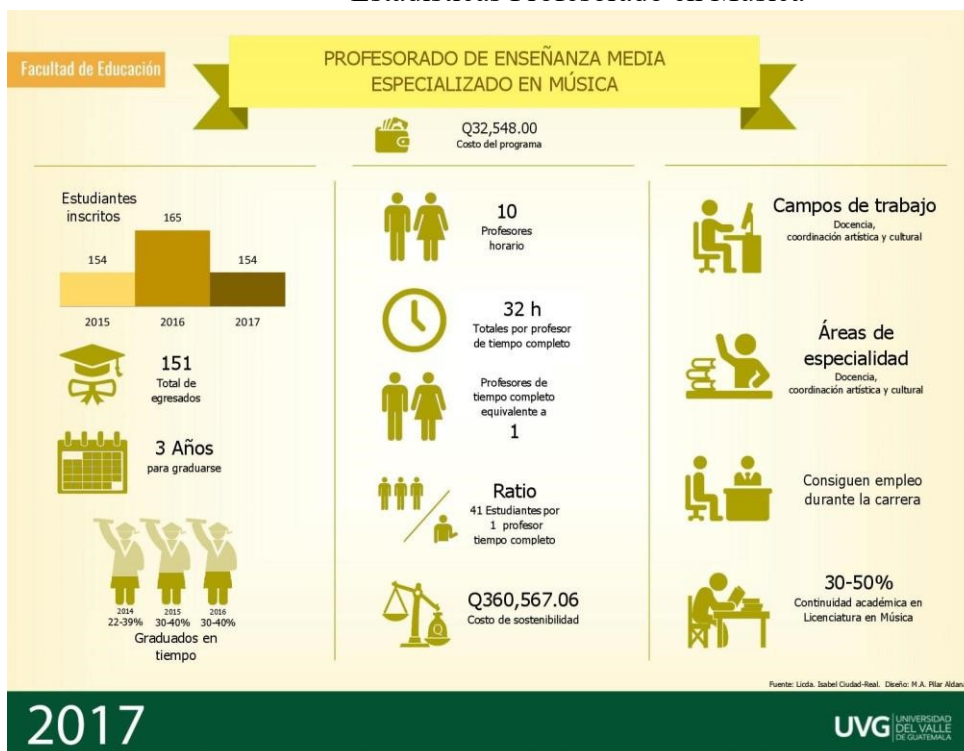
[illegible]

Facultad de Educación

PROFESORADO DE ENSEÑANZA MEDIA ESPECIALIZADO EN MÚSICA

Q32,548.00
Costo del programa

Estudiantes inscritos

| 2015 | 2016 | 2017 |
|---|---|---|
| 154 | 165 | 154 |

151
Total de egresados

3 Años
para graduarse

2014 22-39%
2015 30-40%
2016 30-40%
Graduados en tiempo

10
Profesores horario

32 h
Totales por profesor de tiempo completo

Profesores de tiempo completo equivalente a
1

Ratio
41 Estudiantes por 1 profesor tiempo completo

Q360,567.06
Costo de sostenibilidad

Campos de trabajo
Docencia, coordinación artística y cultural

Áreas de especialidad
Docencia, coordinación artística y cultural

Consiguen empleo durante la carrera

30-50%
Continuidad académica en Licenciatura en Música

Fuente: Licda. Isabel Ciudad-Real. Diseño: M.A. Pilar Aldan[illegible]

2017

UVG UNIVERSIDAD DEL VALLE DE GUATEMALA